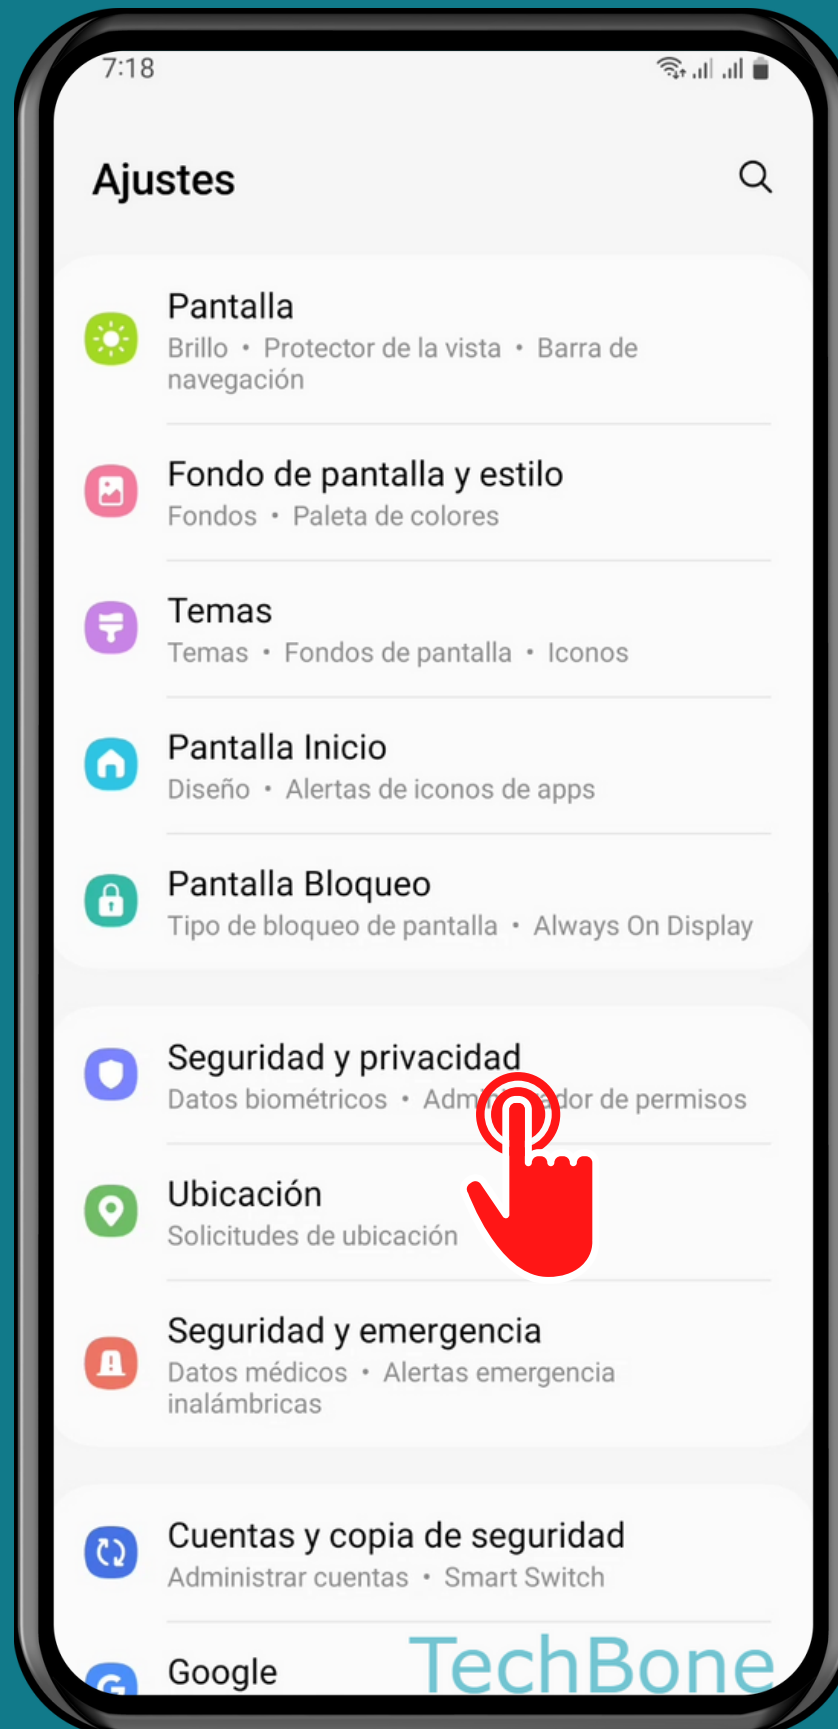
7:18

Ajustes

Pantalla
Brillo • Protector de la vista • Barra de navegación

Fondo de pantalla y estilo
Fondos • Paleta de colores

Temas
Temas • Fondos de pantalla • Iconos

Pantalla Inicio
Diseño • Alertas de iconos de apps

Pantalla Bloqueo
Tipo de bloqueo de pantalla • Always On Display

Seguridad y privacidad
Datos biométricos • Adm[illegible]dor de permisos

Ubicación
Solicitudes de ubicación

Seguridad y emergencia
Datos médicos • Alertas emergencia inalámbricas

Cuentas y copia de seguridad
Administrar cuentas • Smart Switch

Google

TechBone